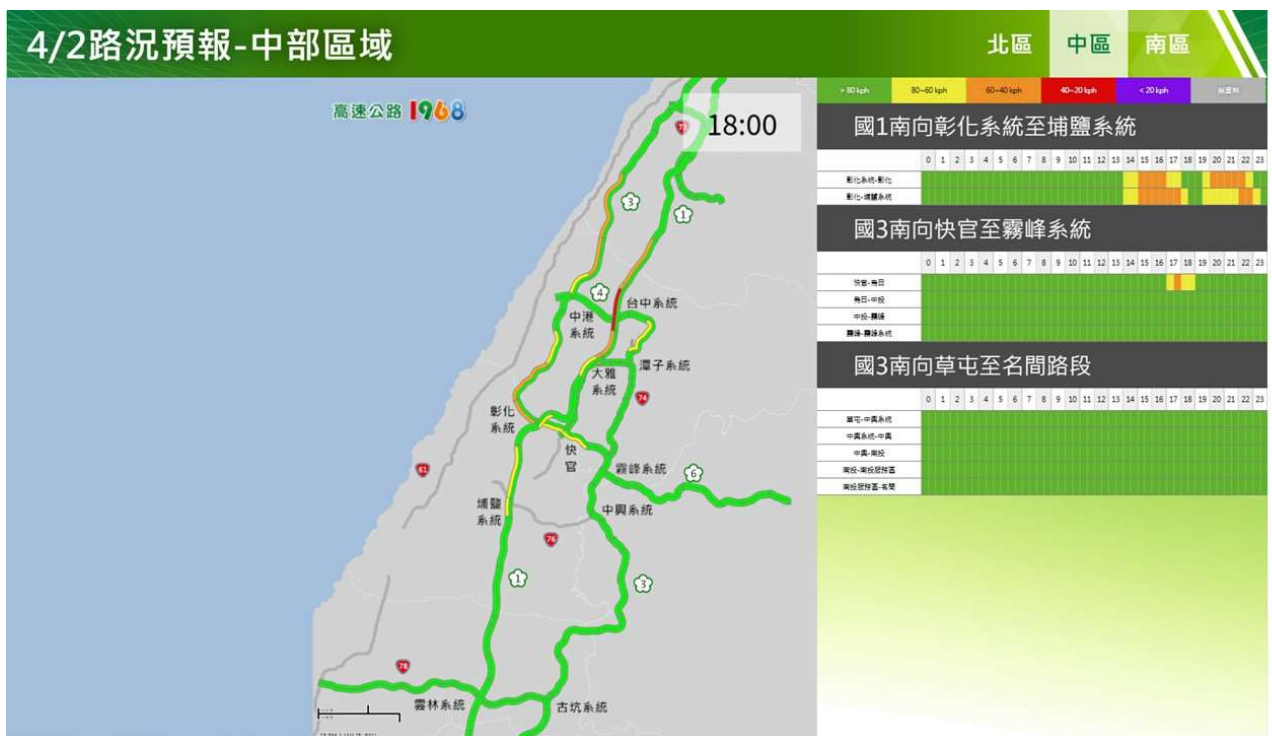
4/2路況預報-中部區域

北區 中區 南區

高速公路 1968

18:00

73

3 1

4 台中系統

中港系統

潭子系統

大雅系統

74

彰化系統

快官

霧峰系統 6

61

埔鹽系統

中興系統

76

1

3

78

霧林系統

古坑系統

| > 80 kph | 80~60 kph | 60~40 kph | 40~20 kph | < 20 kph | 無資料 |
|---|---|---|---|---|---|

國1南向彰化系統至埔鹽系統

| | 0 | 1 | 2 | 3 | 4 | 5 | 6 | 7 | 8 | 9 | 10 | 11 | 12 | 13 | 14 | 15 | 16 | 17 | 18 | 19 | 20 | 21 | 22 | 23 |
|---|---|---|---|---|---|---|---|---|---|---|---|---|---|---|---|---|---|---|---|---|---|---|---|---|
| 彰化系統-彰化 | | | | | | | | | | | | | | | | | | | | | | | | |
| 彰化-埔鹽系統 | | | | | | | | | | | | | | | | | | | | | | | | |

國3南向快官至霧峰系統

| | 0 | 1 | 2 | 3 | 4 | 5 | 6 | 7 | 8 | 9 | 10 | 11 | 12 | 13 | 14 | 15 | 16 | 17 | 18 | 19 | 20 | 21 | 22 | 23 |
|---|---|---|---|---|---|---|---|---|---|---|---|---|---|---|---|---|---|---|---|---|---|---|---|---|
| 快官-烏日 | | | | | | | | | | | | | | | | | | | | | | | | |
| 烏日-中投 | | | | | | | | | | | | | | | | | | | | | | | | |
| 中投-霧峰 | | | | | | | | | | | | | | | | | | | | | | | | |
| 霧峰-霧峰系統 | | | | | | | | | | | | | | | | | | | | | | | | |

國3南向草屯至名間路段

| | 0 | 1 | 2 | 3 | 4 | 5 | 6 | 7 | 8 | 9 | 10 | 11 | 12 | 13 | 14 | 15 | 16 | 17 | 18 | 19 | 20 | 21 | 22 | 23 |
|---|---|---|---|---|---|---|---|---|---|---|---|---|---|---|---|---|---|---|---|---|---|---|---|---|
| 草屯-中興系統 | | | | | | | | | | | | | | | | | | | | | | | | |
| 中興系統-中興 | | | | | | | | | | | | | | | | | | | | | | | | |
| 中興-南投 | | | | | | | | | | | | | | | | | | | | | | | | |
| 南投-南投服務區 | | | | | | | | | | | | | | | | | | | | | | | | |
| 南投服務區-名間 | | | | | | | | | | | | | | | | | | | | | | | | |